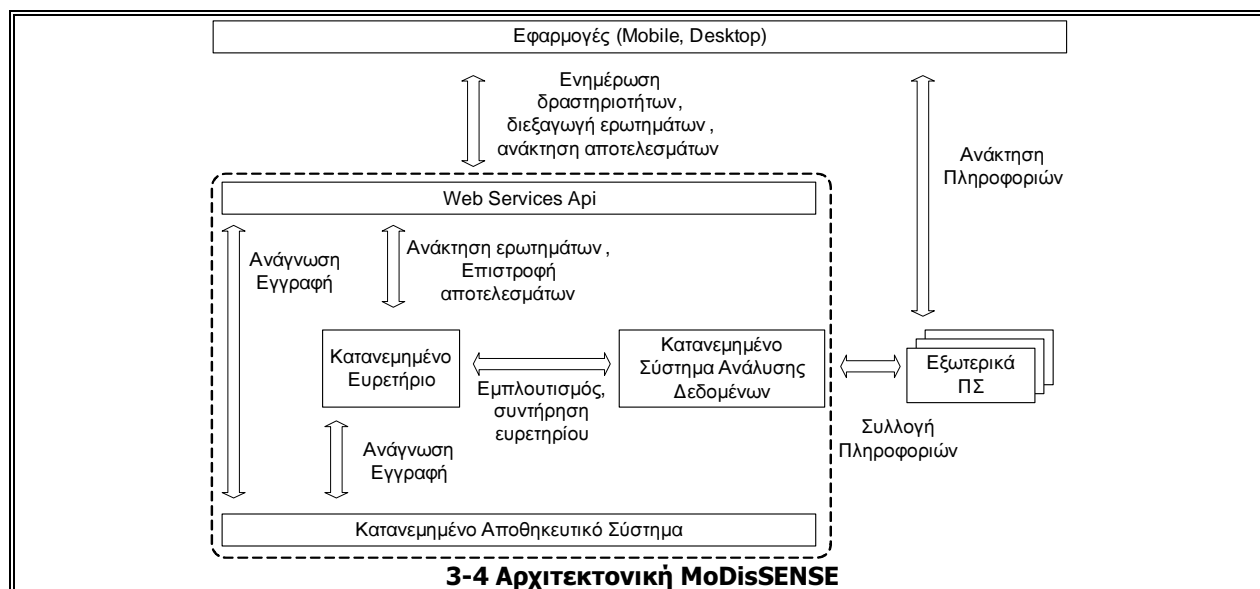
Εφαρμογές (Mobile, Desktop)

Ενημέρωση δραστηριοτήτων, διεξαγωγή ερωτημάτων , ανάκτηση αποτελεσμάτων

Ανάκτηση Πληροφοριών

Web Services Api

Ανάγνωση Εγγραφή

Ανάκτηση ερωτημάτων , Επιστροφή αποτελεσμάτων

Κατανεμημένο Ευρετήριο

Εμπλουτισμός, συντήρηση ευρετηρίου

Κατανεμημένο Σύστημα Ανάλυσης Δεδομένων

Εξωτερικά ΠΣ

Συλλογή Πληροφοριών

Ανάγνωση Εγγραφή

Κατανεμημένο Αποθηκευτικό Σύστημα

3-4 Αρχιτεκτονική MoDisSENSE